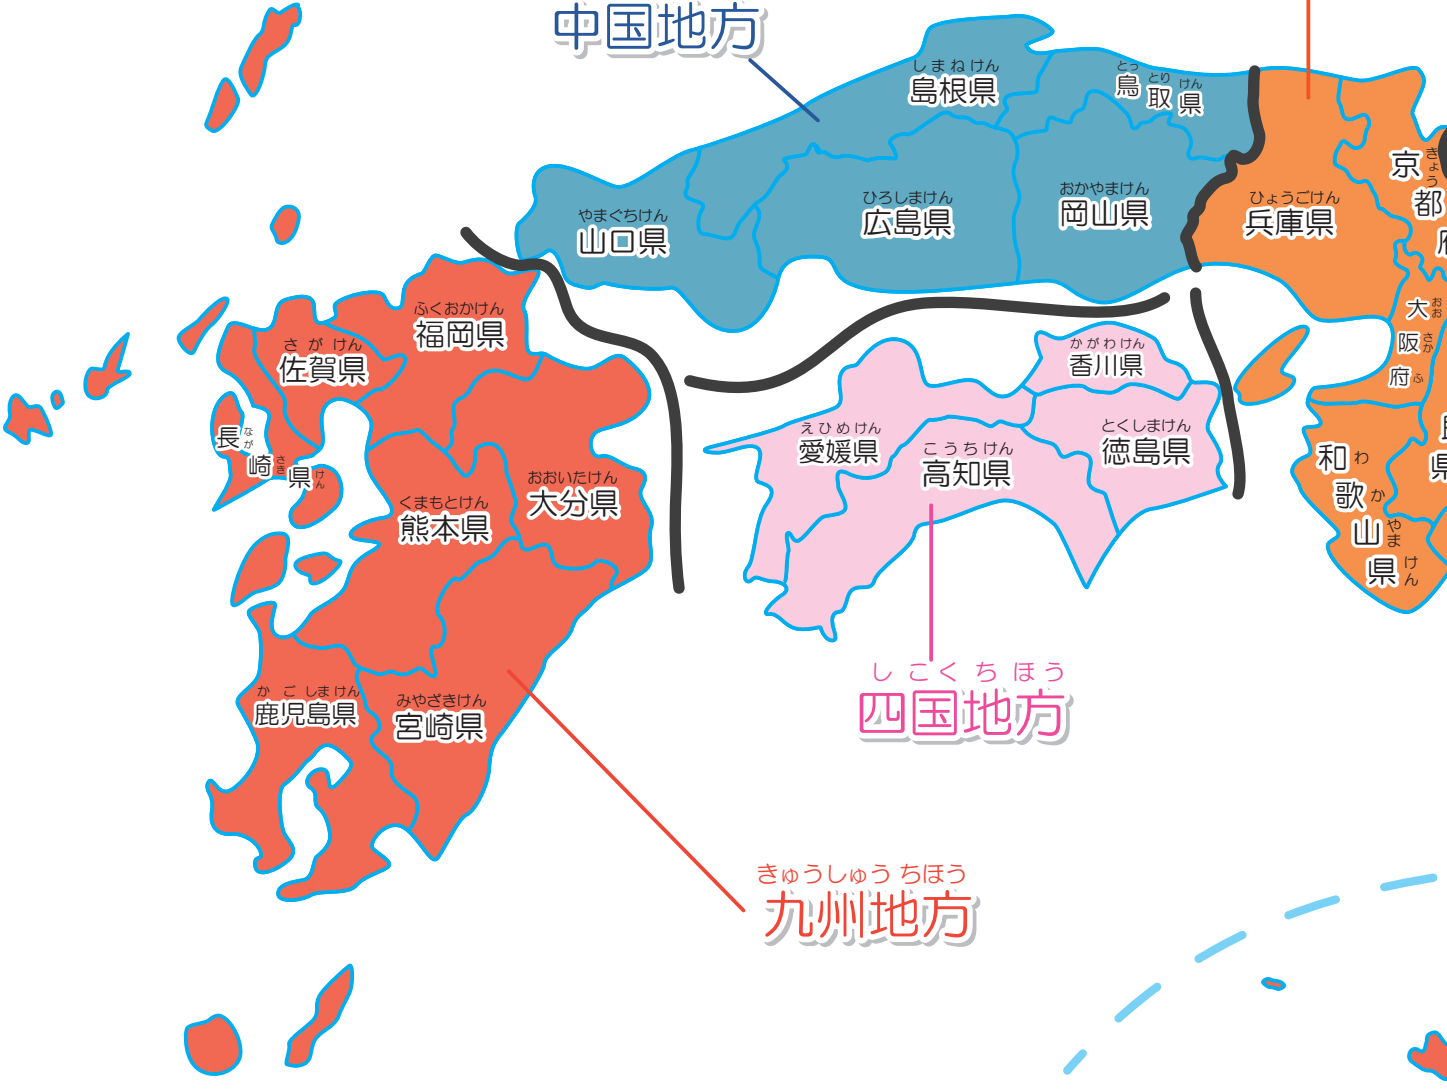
中国地方

しまねけん
島根県

とっとりけん
鳥取県

やまぐちけん
山口県

ひろしまけん
広島県

おかやまけん
岡山県

ひょうごけん
兵庫県

きょうとふ
京都府

おおさかふ
大阪府

わかやまけん
和歌山県

ふくおかけん
福岡県

さがけん
佐賀県

ながさきけん
長崎県

おおいたけん
大分県

くまもとけん
熊本県

かがわけん
香川県

えひめけん
愛媛県

とくしまけん
徳島県

こうちけん
高知県

しこくちほう
四国地方

かごしまけん
鹿児島県

みやざきけん
宮崎県

きゅうしゅうちほう
九州地方